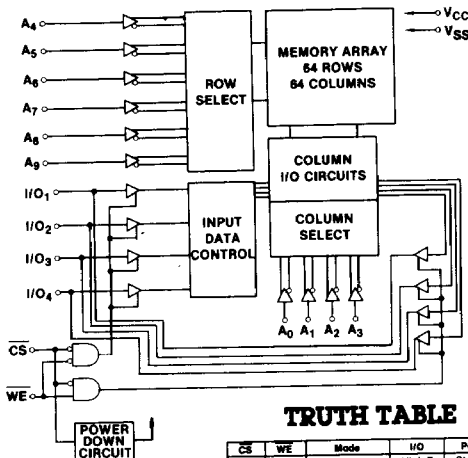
$A_4$
$A_5$
$A_6$
$A_7$
$A_8$
$A_9$
ROW SELECT
MEMORY ARRAY 64 ROWS 64 COLUMNS
$V_{CC}$
$V_{SS}$
$I/O_1$
$I/O_2$
$I/O_3$
$I/O_4$
INPUT DATA CONTROL
COLUMN I/O CIRCUITS
COLUMN SELECT
$A_0$ $A_1$ $A_2$ $A_3$
$\overline{CS}$
$\overline{WE}$
POWER DOWN CIRCUIT

TRUTH TABLE

| $\overline{CS}$ | $\overline{WE}$ | Mode | I/O | P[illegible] |
|---|---|---|---|---|